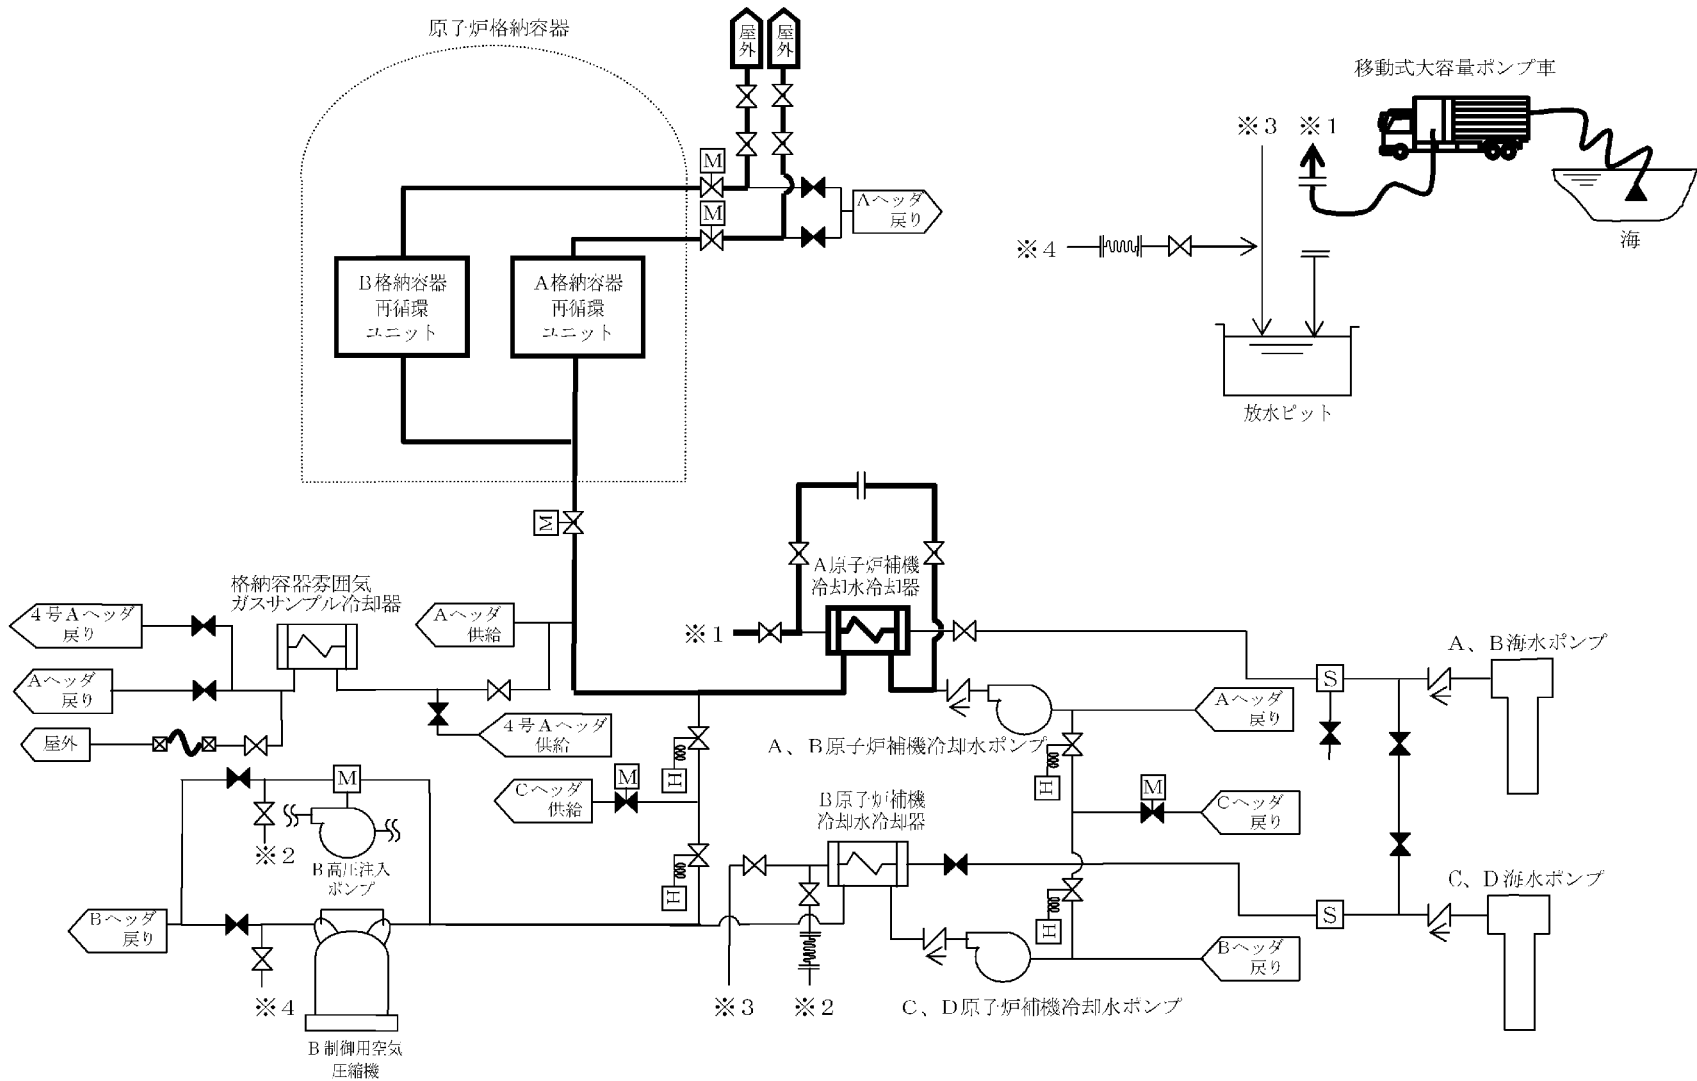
原子炉格納容器

屋外

屋外

M

M

Aヘッダ戻り

B格納容器再循環ユニット

A格納容器再循環ユニット

移動式大容量ポンプ車

※3

※1

海

※4

放水ピット

M

A原子炉補機冷却水冷却器

格納容器雰囲気ガスサンプル冷却器

4号Aヘッダ戻り

Aヘッダ供給

※1

A、B海水ポンプ

Aヘッダ戻り

4号Aヘッダ供給

Aヘッダ戻り

S

屋外

A、B原子炉補機冷却水ポンプ

Cヘッダ供給

H

H

M

M

Cヘッダ戻り

※2

B高圧注入ポンプ

B原子炉補機冷却水冷却器

H

H

C、D海水ポンプ

Bヘッダ戻り

S

※4

Bヘッダ戻り

※3

※2

C、D原子炉補機冷却水ポンプ

B制御用空気圧縮機